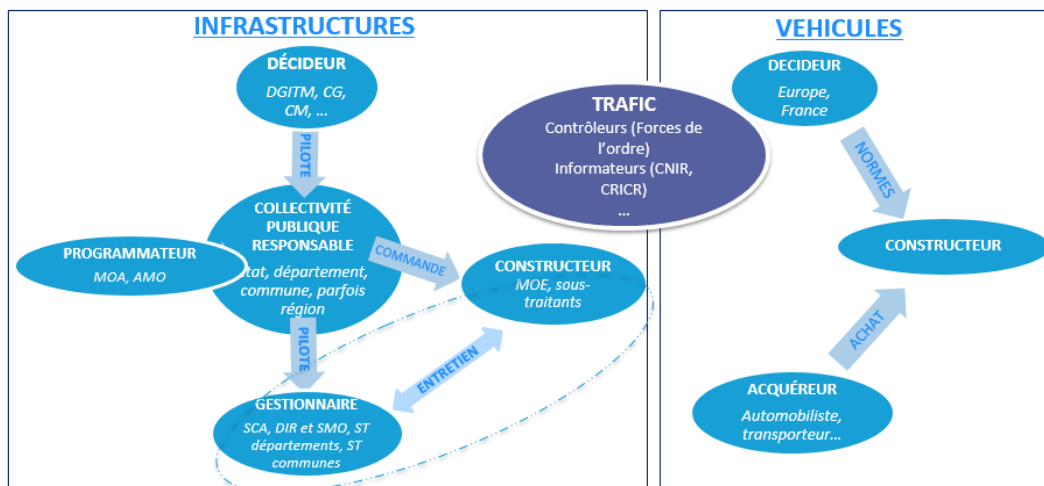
INFRASTRUCTURES

DÉCIDEUR
DGITM, CG, CM, ...

PILOTE

COLLECTIVITÉ PUBLIQUE RESPONSABLE
Etat, département, commune, parfois région

PROGRAMMATEUR
MOA, AMO

COMMANDE

CONSTRUCTEUR
MOE, sous-traitants

PILOTE

ENTRETIEN

GESTIONNAIRE
SCA, DIR et SMO, ST départements, ST communes

TRAFIC
Contrôleurs (Forces de l'ordre)
Informateurs (CNIR, CRICR)
...

VEHICULES

DECIDEUR
Europe, France

NORMES

CONSTRUCTEUR

ACHAT

ACQUÉREUR
Automobiliste, transporteur...